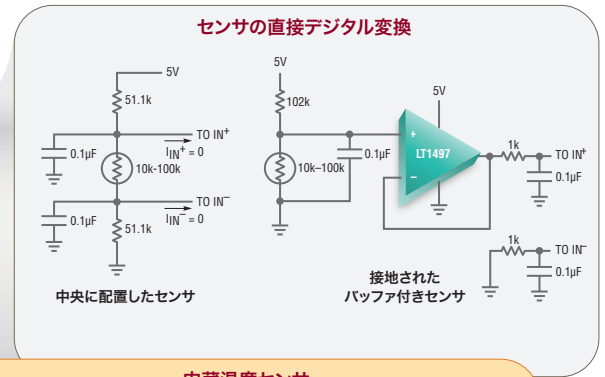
センサの直接デジタル変換

5V
51.1k
TO IN$^+$
0.1µF
10k-100k
$I_{IN}^+ = 0$
TO IN$^-$
0.1µF
51.1k
$I_{IN}^- = 0$
中央に配置したセンサ

5V
102k
10k–100k
0.1µF
5V
+
LT1497
–
1k
TO IN$^+$
0.1µF
1k
TO IN$^-$
0.1µF
接地された
バッファ付きセンサ

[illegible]